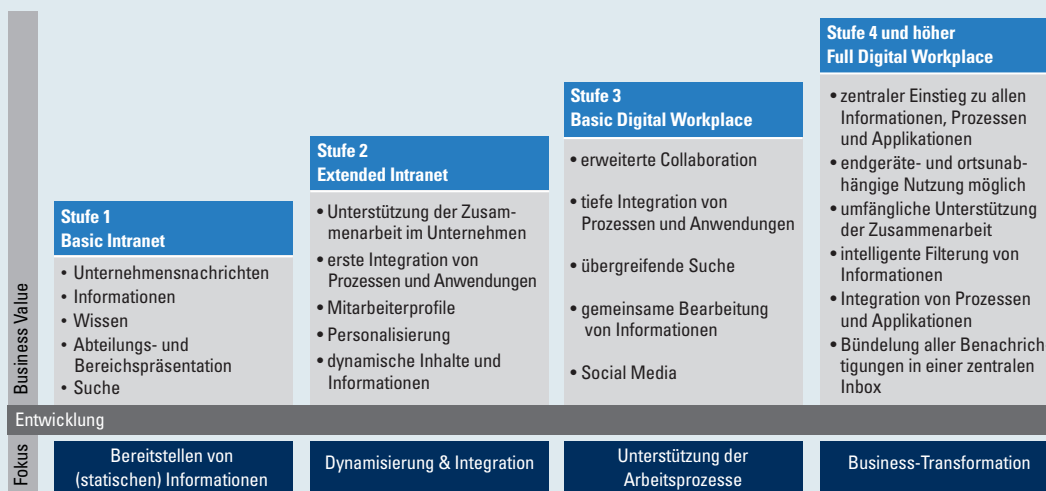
Business Value

Stufe 1
Basic Intranet

• Unternehmensnachrichten
• Informationen
• Wissen
• Abteilungs- und Bereichspräsentation
• Suche

Stufe 2
Extended Intranet

• Unterstützung der Zusammenarbeit im Unternehmen
• erste Integration von Prozessen und Anwendungen
• Mitarbeiterprofile
• Personalisierung
• dynamische Inhalte und Informationen

Stufe 3
Basic Digital Workplace

• erweiterte Collaboration
• tiefe Integration von Prozessen und Anwendungen
• übergreifende Suche
• gemeinsame Bearbeitung von Informationen
• Social Media

Stufe 4 und höher
Full Digital Workplace

• zentraler Einstieg zu allen Informationen, Prozessen und Applikationen
• endgeräte- und ortsunabhängige Nutzung möglich
• umfängliche Unterstützung der Zusammenarbeit
• intelligente Filterung von Informationen
• Integration von Prozessen und Applikationen
• Bündelung aller Benachrichtigungen in einer zentralen Inbox

Entwicklung

Fokus

Bereitstellen von (statischen) Informationen

Dynamisierung & Integration

Unterstützung der Arbeitsprozesse

Business-Transformation